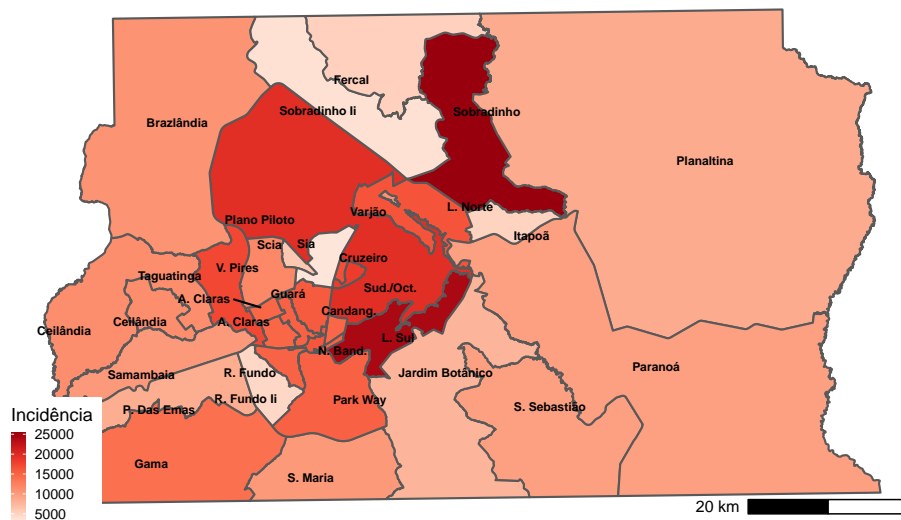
Fercal
Sobradinho Ii
Sobradinho
Brazlândia
Planaltina
Plano Piloto
Varjão
L. Norte
Itapoã
Scia
Sia
V. Pires
Cruzeiro
Taguatinga
A. Claras
Guará
Sud./Oct.
Ceilândia
Ceilândia
A. Claras
Candang.
N. Band.
L. Sul
Samambaia
R. Fundo
Jardim Botânico
Paranoá
P. Das Emas
R. Fundo Ii
Park Way
S. Sebastião
Gama
S. Maria
Incidência
25000
20000
15000
10000
5000
20 km